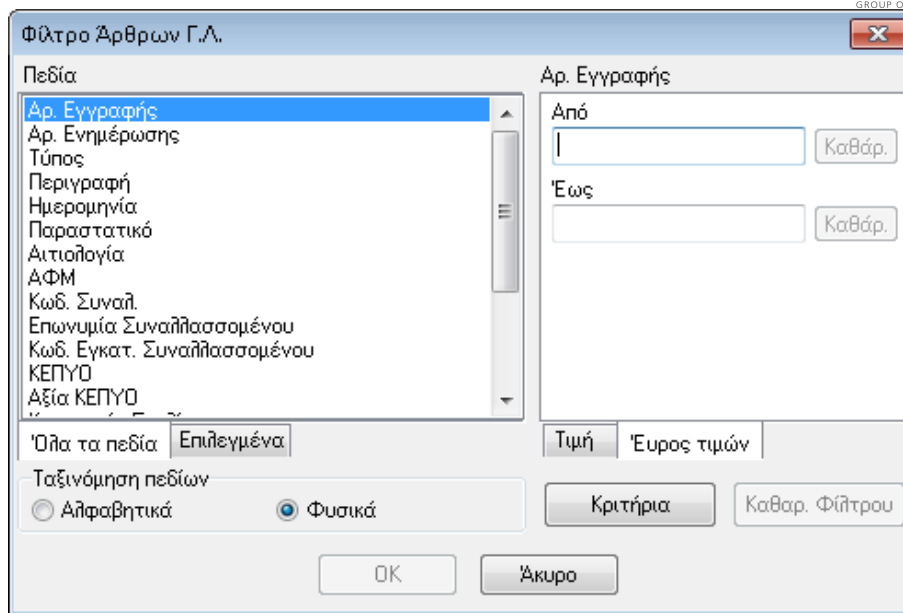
GROUP O

Φίλτρο Άρθρων Γ.Λ.

Πεδία

Αρ. Εγγραφής
Αρ. Ενημέρωσης
Τύπος
Περιγραφή
Ημερομηνία
Παραστατικό
Αιτιολογία
ΑΦΜ
Κωδ. Συναλ.
Επωνυμία Συναλλασσομένου
Κωδ. Εγκατ. Συναλλασσομένου
ΚΕΠΥΟ
Αξία ΚΕΠΥΟ
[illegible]

Όλα τα πεδία | Επιλεγμένα

Ταξινόμηση πεδίων
Αλφαβητικά
Φυσικά

Αρ. Εγγραφής
Από
Καθάρ.
Έως
Καθάρ.

Τιμή | Εύρος τιμών

Κριτήρια
Καθαρ. Φίλτρου

OK
Άκυρο